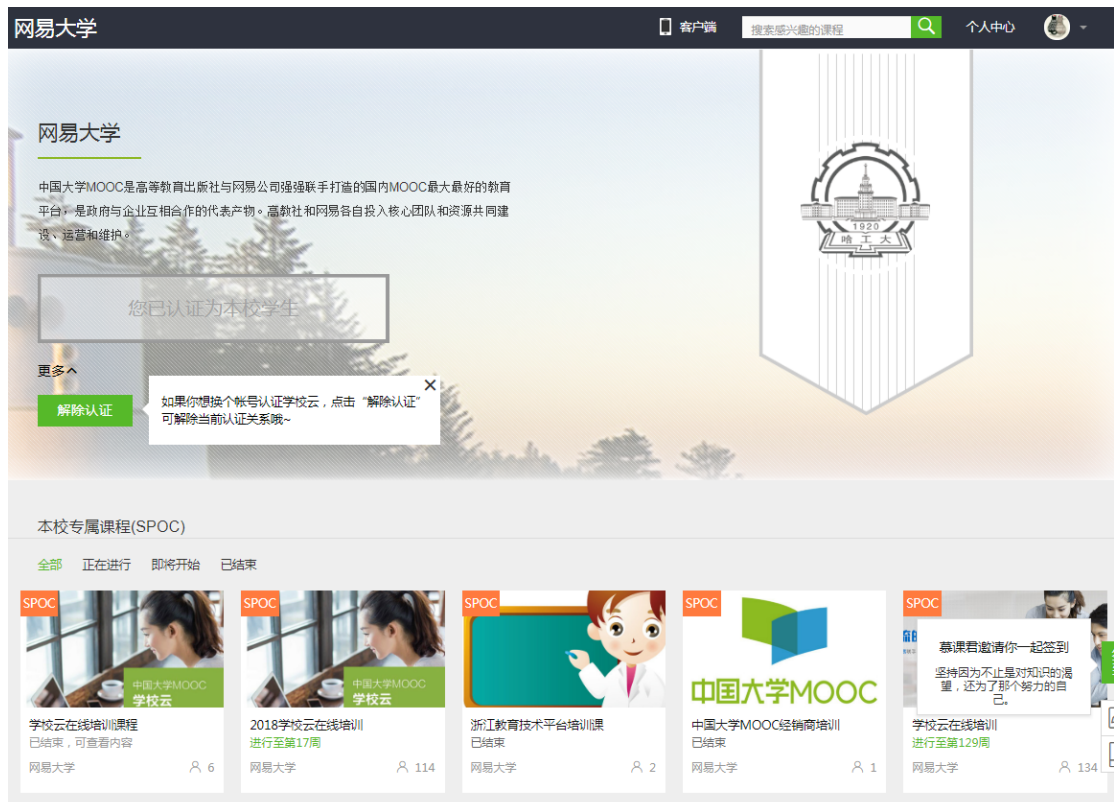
网易大学

客户端 搜索感兴趣的课程 个人中心

网易大学

中国大学MOOC是高等教育出版社与网易公司强强联手打造的国内MOOC最大最好的教育平台，是政府与企业互相合作的代表产物。高教社和网易各自投入核心团队和资源共同建设、运营和维护。

1920
哈 工 大

您已认证为本校学生

更多^

解除认证

如果你想换个帐号认证学校云，点击“解除认证”可解除当前认证关系哦~

本校专属课程(SPOC)

全部 正在进行 即将开始 已结束

SPOC
中国大学MOOC 学校云
学校云在线培训课程
已结束，可查看内容
网易大学 6

SPOC
中国大学MOOC 学校云
2018学校云在线培训
进行至第17周
网易大学 114

SPOC
浙江教育技术平台培训课
已结束
网易大学 2

SPOC
中国大学MOOC
中国大学MOOC经销商培训
已结束
网易大学 1

SPOC
学校云在线培训
进行至第129周
网易大学 134

慕课君邀请你一起签到
坚持因为不止是对知识的渴望，还为了那个努力的自己。